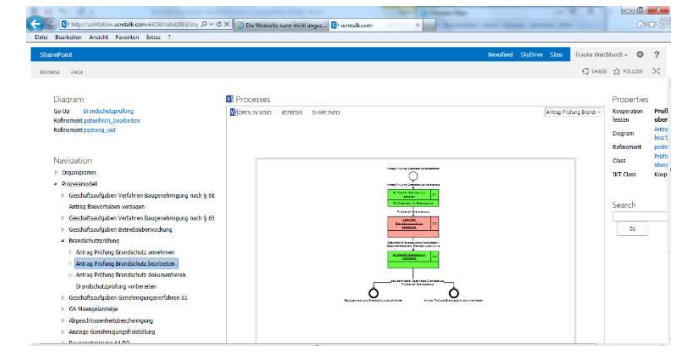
http://semtation.semtalk.com:4430/sites/2013/sq... Die Webseite kann nicht angez... semtalk.com

Datei Bearbeiten Ansicht Favoriten Extras ?

SharePoint Newsfeed SkyDrive Sites Frauke Weichhardt ?

BROWSE PAGE SHARE FOLLOW

Diagram
Go Up Brandschutzprüfung
Refinement geltenden_bearbeiten
Refinement postweg_out

Navigation
Organigramm
Prozessmodell
Geschäftsaufgaben Verfahren Baugenehmigung nach § 66
Antrag Bauvorhaben vorlagen
Geschäftsaufgaben Verfahren Baugenehmigung nach § 65
Geschäftsaufgaben Betriebsüberwachung
Brandschutzprüfung
Antrag Prüfung Brandschutz annehmen
Antrag Prüfung Brandschutz bearbeiten
Antrag Prüfung Brandschutz dokumentieren
Brandschutzprüfung vorbereiten
Geschäftsaufgaben Genehmigungsverfahren 61
GA Maanagelanzeige
Abgeschlossenheitsbescheinigung
Anzeige Genehmigungsfreistellung

Processes
OPEN IN VISIO REFRESH SHARE INFO
Antrag Prüfung Brand

Properties
Kooperation festen Prüf über
Diagram Antrag
Refinement postw
Class Prüfu
IKT Class Koop

Search
Go